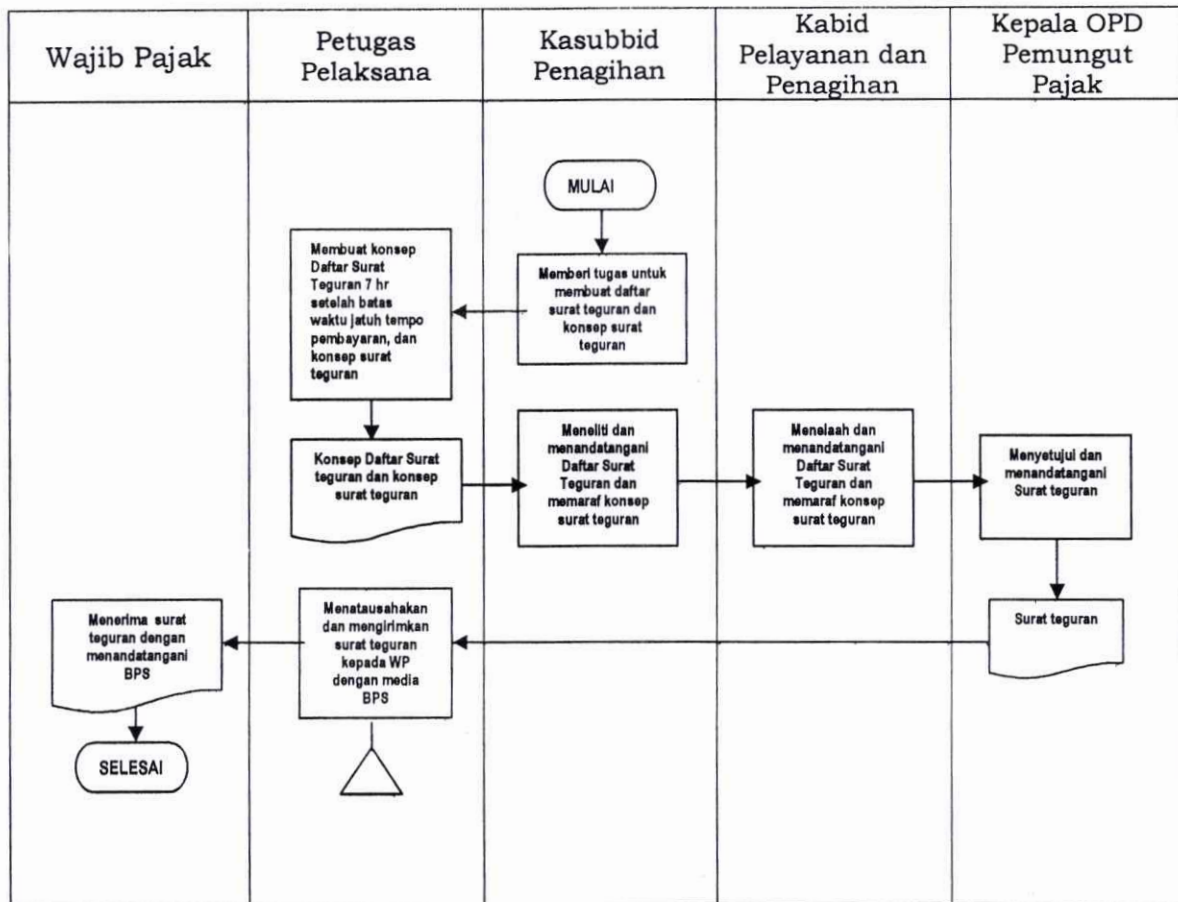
| Wajib Pajak | Petugas Pelaksana | Kasubbid Penagihan | Kabid Pelayanan dan Penagihan | Kepala OPD Pemungut Pajak |
|---|---|---|---|---|

MULAI

Memberi tugas untuk membuat daftar surat teguran dan konsep surat teguran

Membuat konsep Daftar Surat Teguran 7 hr setelah batas waktu jatuh tempo pembayaran, dan konsep surat teguran

Konsep Daftar Surat teguran dan konsep surat teguran

Meneliti dan menandatangani Daftar Surat Teguran dan memaraf konsep surat teguran

Menelaah dan menandatangani Daftar Surat Teguran dan memaraf konsep surat teguran

Menyetujui dan menandatangani Surat teguran

Surat teguran

Menatausahakan dan mengirimkan surat teguran kepada WP dengan media BPS

Menerima surat teguran dengan menandatangani BPS

SELESAI